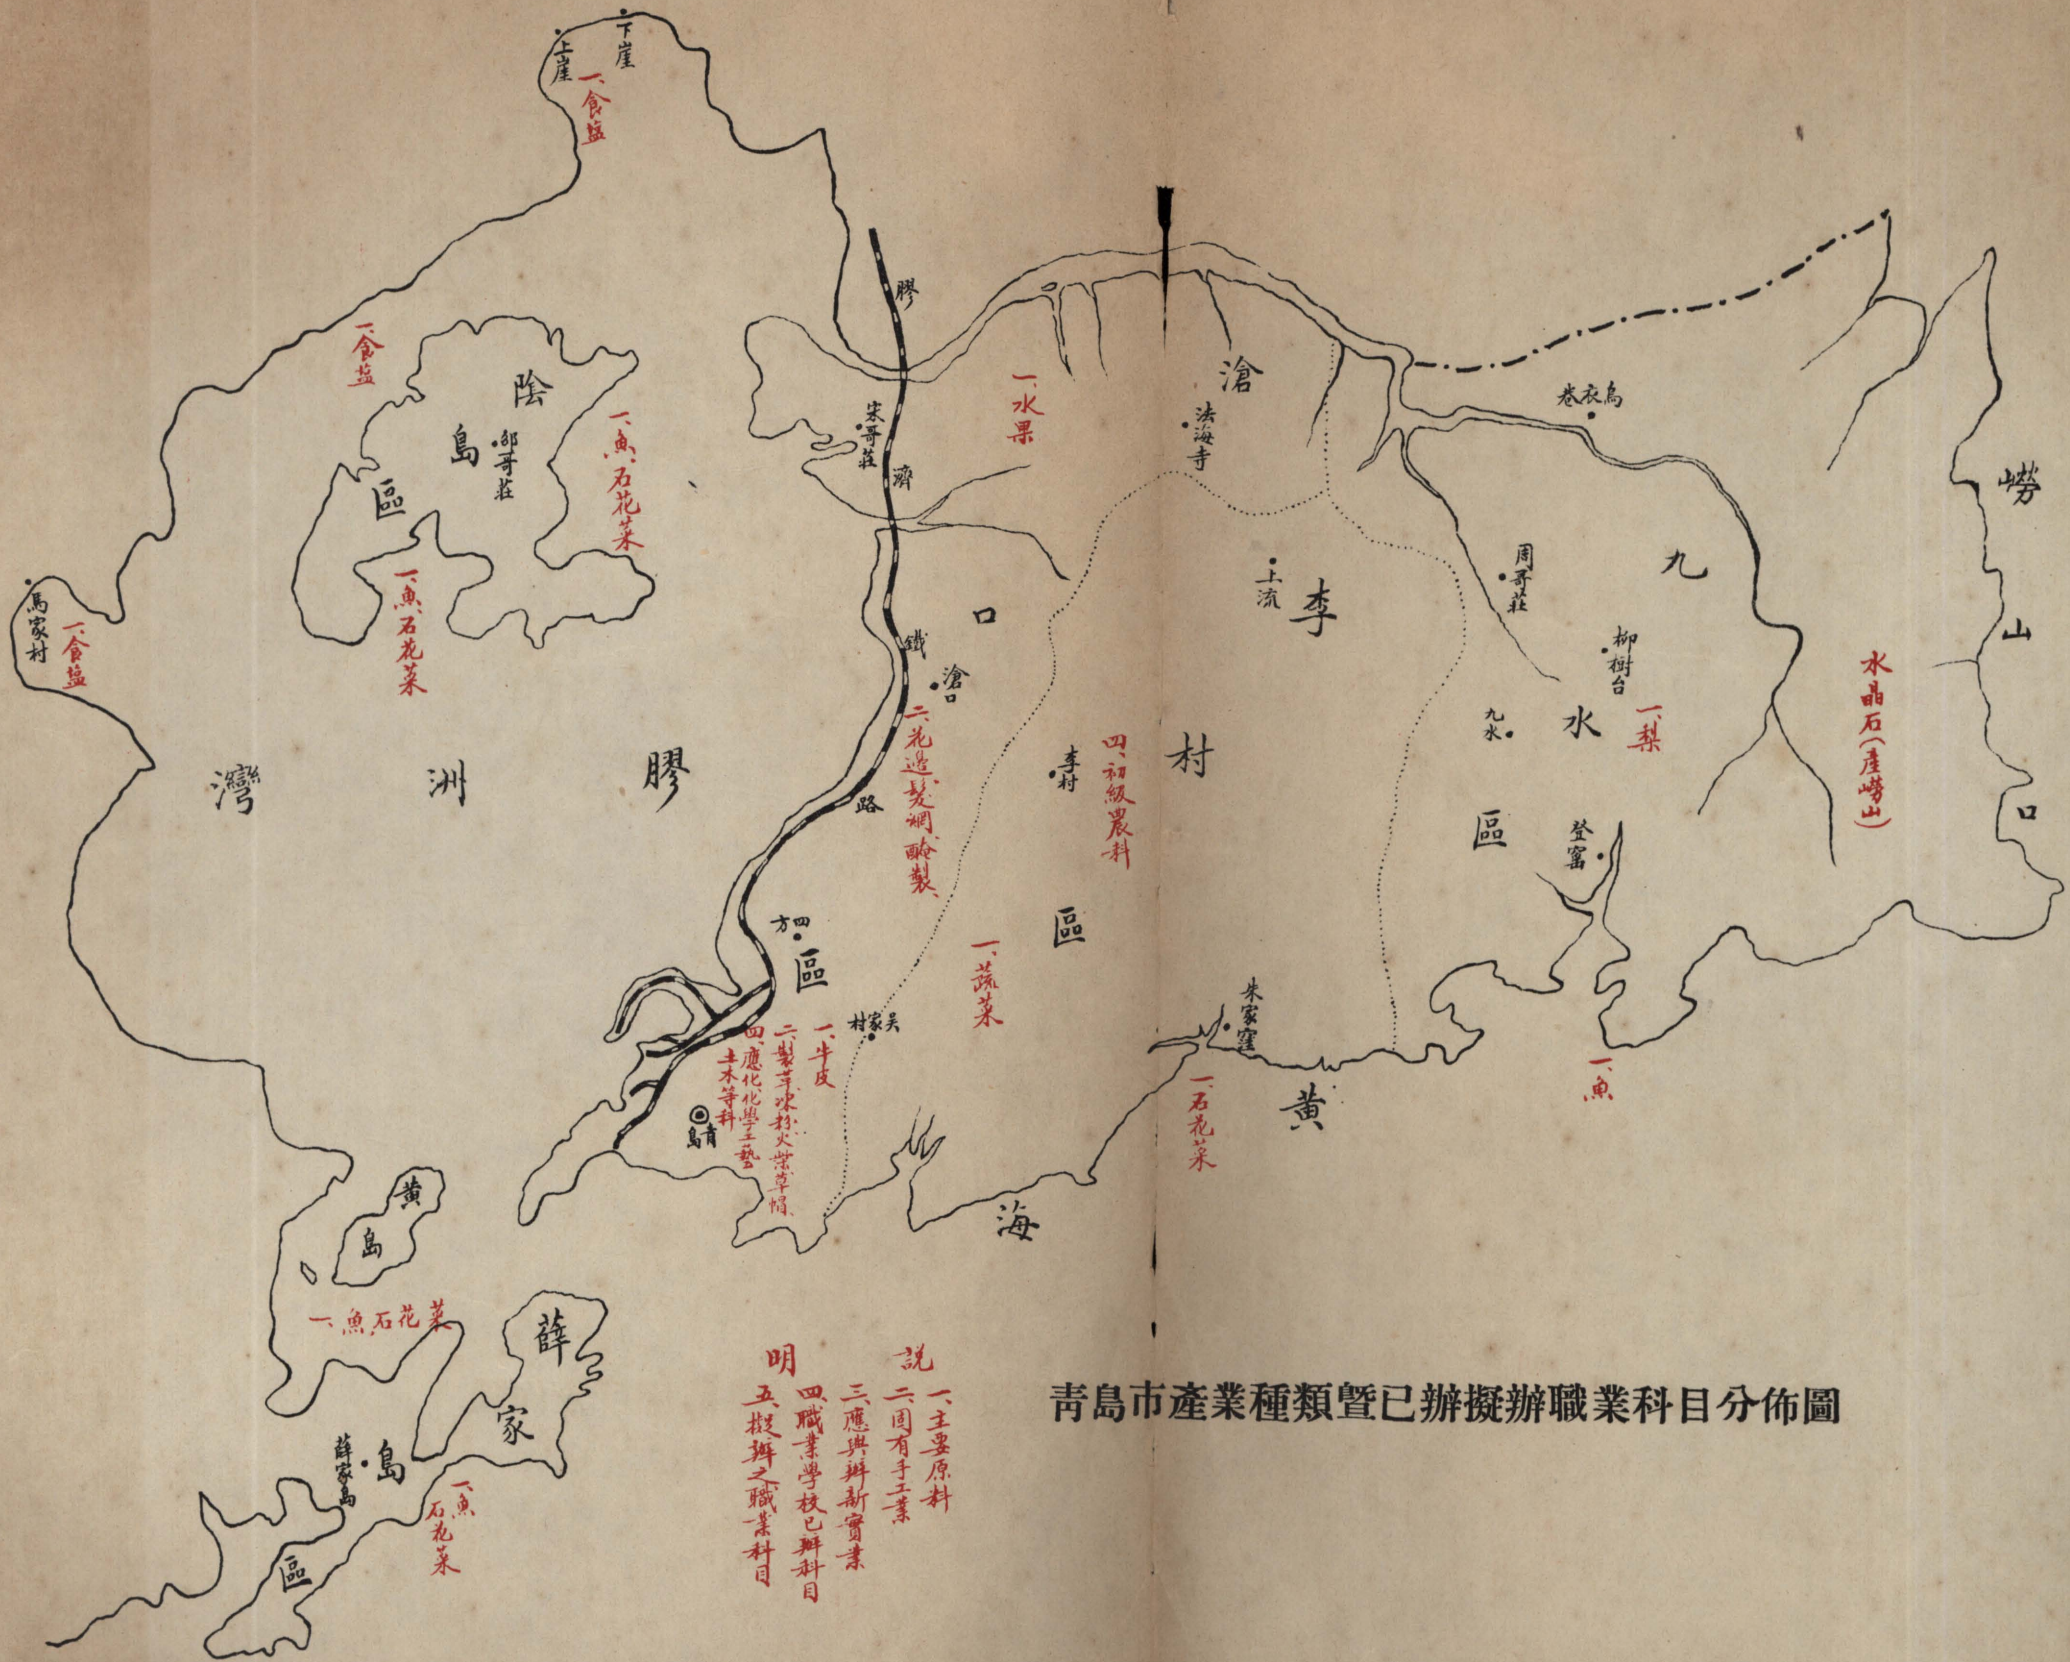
下崖
上崖
一、食盐
一、食盐
陰
島
區
部哥莊
一、魚、石花菜
一、魚、石花菜
馬家村
一、食盐
膠
濟
鐵
路
宋哥莊
一、水果
滄
口
滄口
二、花邊、髮網、酪製、
四方
區
吳家村
一、牛皮
二、製革、洋粉、火柴、草帽、
四、應化、化學工藝、土木等科
青島
灣
洲
膠
滄
法海寺
上流
李
村
區
李村
四、初級農科
一、蔬菜
朱家窪
一、石花菜
黃
海
九
水
區
周哥莊
柳樹台
九水
登窑
一、梨
卷衣島
嶗
山
口
水晶石(產嶗山)
一、魚
黃
島
一、魚、石花菜
薛
家
島
區
薛家島
一、魚、石花菜
說
明
一、主要原料
二、固有手工業
三、應興辦新實業
四、職業學校已辦科目
五、擬辦之職業科目
青島市產業種類暨已辦擬辦職業科目分佈圖